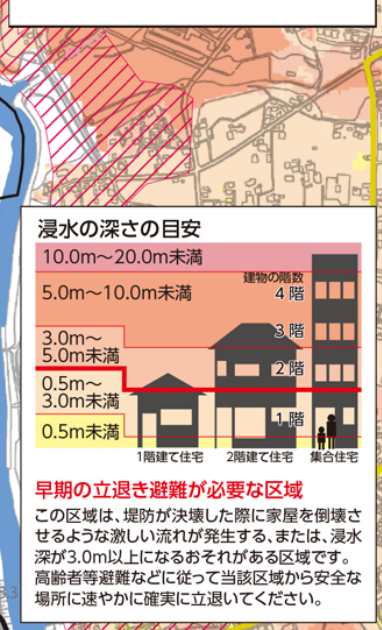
浸水の深さの目安

10.0m～20.0m未満

5.0m～10.0m未満

3.0m～5.0m未満

0.5m～3.0m未満

0.5m未満

建物の階数

4階

3階

2階

1階

1階建て住宅

2階建て住宅

集合住宅

早期の立退き避難が必要な区域

この区域は、堤防が決壊した際に家屋を倒壊させるような激しい流れが発生する、または、浸水深が3.0m以上になるおそれがある区域です。高齢者等避難などに従って当該区域から安全な場所に速やかに確実に立退いてください。